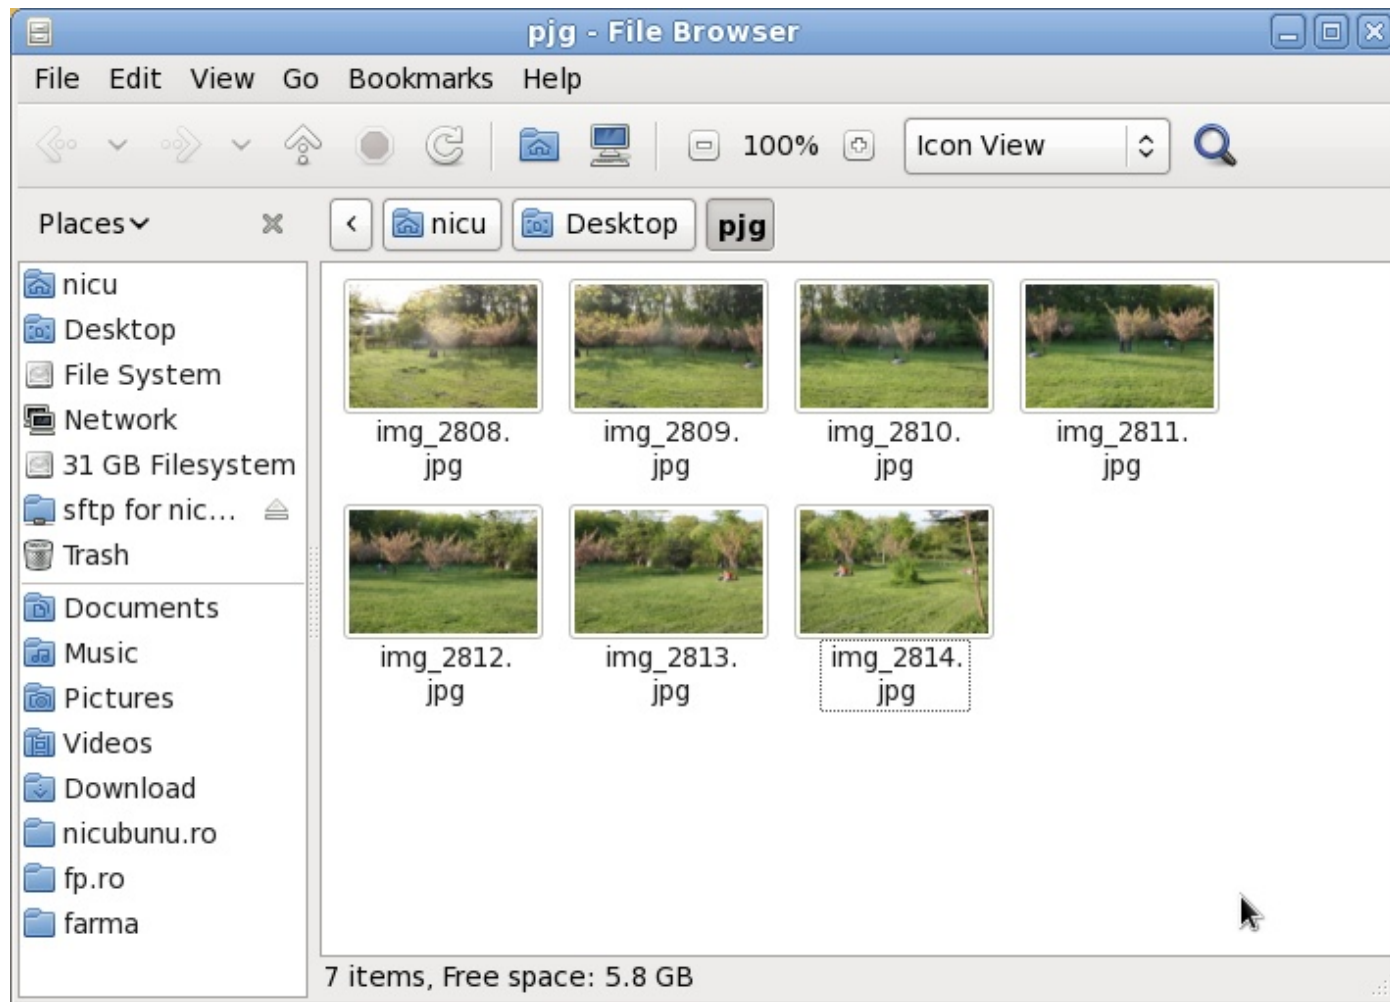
pjg - File Browser

File Edit View Go Bookmarks Help

100% Icon View

Places

nicu Desktop pjg

nicu
Desktop
File System
Network
31 GB Filesystem
sftp for nic…
Trash
Documents
Music
Pictures
Videos
Download
nicubunu.ro
fp.ro
farma

img_2808.jpg
img_2809.jpg
img_2810.jpg
img_2811.jpg
img_2812.jpg
img_2813.jpg
img_2814.jpg

7 items, Free space: 5.8 GB